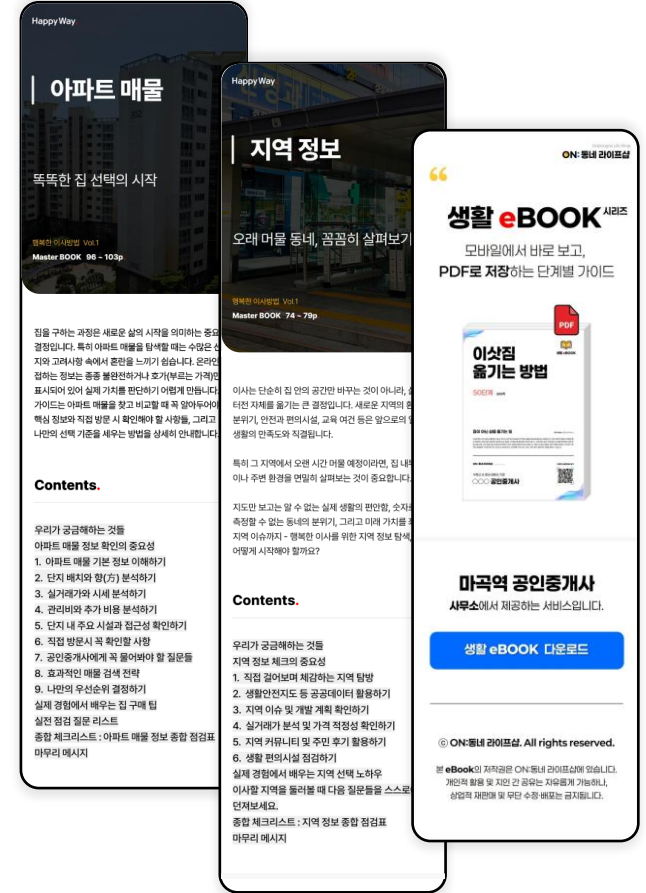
Happy Way

아파트 매물

똑똑한 집 선택의 시작

행복한 이사방법 Vol.1
Master BOOK 96 ~ 103p

집을 구하는 과정은 새로운 삶의 시작을 의미하는 중요 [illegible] 결정입니다. 특히 아파트 매물을 탐색할 때는 수많은 선 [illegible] 지와 고려사항 속에서 혼란을 느끼기 쉽습니다. 온라인 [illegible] 접하는 정보는 종종 불완전하거나 호가(부르는 가격)만 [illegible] 표시되어 있어 실제 가치를 판단하기 어렵게 만듭니다. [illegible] 가이드는 아파트 매물을 찾고 비교할 때 꼭 알아두어야 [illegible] 핵심 정보와 직접 방문 시 확인해야 할 사항들, 그리고 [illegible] 나만의 선택 기준을 세우는 방법을 상세히 안내합니다.

Contents.

우리가 궁금해하는 것들
아파트 매물 정보 확인의 중요성
1. 아파트 매물 기본 정보 이해하기
2. 단지 배치와 향(方) 분석하기
3. 실거래가와 시세 분석하기
4. 관리비와 추가 비용 분석하기
5. 단지 내 주요 시설과 접근성 확인하기
6. 직접 방문시 꼭 확인할 사항
7. 공인중개사에게 꼭 물어봐야 할 질문들
8. 효과적인 매물 검색 전략
9. 나만의 우선순위 결정하기
실제 경험에서 배우는 집 구매 팁
실전 점검 질문 리스트
종합 체크리스트 : 아파트 매물 정보 종합 점검표
마무리 메시지

Happy Way

지역 정보

오래 머물 동네, 꼼꼼히 살펴보기

행복한 이사방법 Vol.1
Master BOOK 74 ~ 79p

이사는 단순히 집 안의 공간만 바꾸는 것이 아니라, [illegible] 터전 자체를 옮기는 큰 결정입니다. 새로운 지역의 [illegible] 분위기, 안전과 편의시설, 교육 여건 등은 앞으로의 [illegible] 생활의 만족도와 직결됩니다.

특히 그 지역에서 오랜 시간 머물 예정이라면, 집 내부 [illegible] 이나 주변 환경을 면밀히 살펴보는 것이 중요합니다.

지도만 보고는 알 수 없는 실제 생활의 편의함, 숫자 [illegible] 측정할 수 없는 동네의 분위기, 그리고 미래 가치를 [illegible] 지역 이슈까지 - 행복한 이사를 위한 지역 정보 탐색, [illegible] 어떻게 시작해야 할까요?

Contents.

우리가 궁금해하는 것들
지역 정보 체크의 중요성
1. 직접 걸어보며 체감하는 지역 탐방
2. 생활안전지도 등 공공데이터 활용하기
3. 지역 이슈 및 개발 계획 확인하기
4. 실거래가 분석 및 가격 적정성 확인하기
5. 지역 커뮤니티 및 주민 후기 활용하기
6. 생활 편의시설 점검하기
실제 경험에서 배우는 지역 선택 노하우
이사할 지역을 둘러볼 때 다음 질문들을 스스로 던져보세요.
종합 체크리스트 : 지역 정보 종합 점검표
마무리 메시지

ON:동네 라이프삽

생활 eBOOK 시리즈

모바일에서 바로 보고,
PDF로 저장하는 단계별 가이드

PDF
이삿짐 옮기는 방법
공인중개사

마곡역 공인중개사
사무소에서 제공하는 서비스입니다.

생활 eBOOK 다운로드

ⓒ ON:동네 라이프삽. All rights reserved.

본 eBook의 저작권은 ON:동네 라이프삽에 있습니다.
개인적 활용 및 지인 간 공유는 자유롭게 가능하나,
상업적 재판매 및 무단 수정·배포는 금지됩니다.